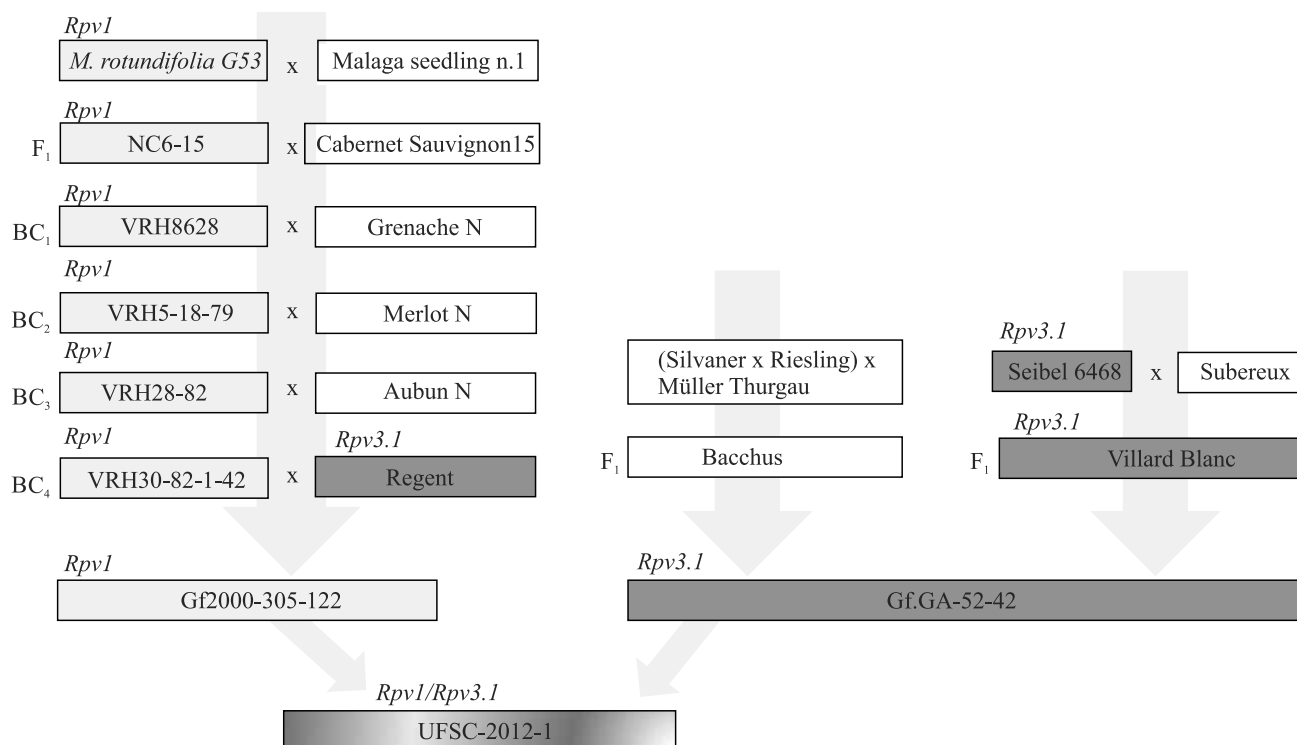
*Rpv1*
*M. rotundifolia G53* x Malaga seedling n.1

*Rpv1*
$F_1$ NC6-15 x Cabernet Sauvignon15

*Rpv1*
$BC_1$ VRH8628 x Grenache N

*Rpv1*
$BC_2$ VRH5-18-79 x Merlot N

*Rpv1*
$BC_3$ VRH28-82 x Aubun N

*Rpv1* *Rpv3.1*
$BC_4$ VRH30-82-1-42 x Regent

*Rpv1*
Gf2000-305-122

(Silvaner x Riesling) x Müller Thurgau

$F_1$ Bacchus

*Rpv3.1*
Seibel 6468 x Subereux

*Rpv3.1*
$F_1$ Villard Blanc

*Rpv3.1*
Gf.GA-52-42

*Rpv1/Rpv3.1*
UFSC-2012-1